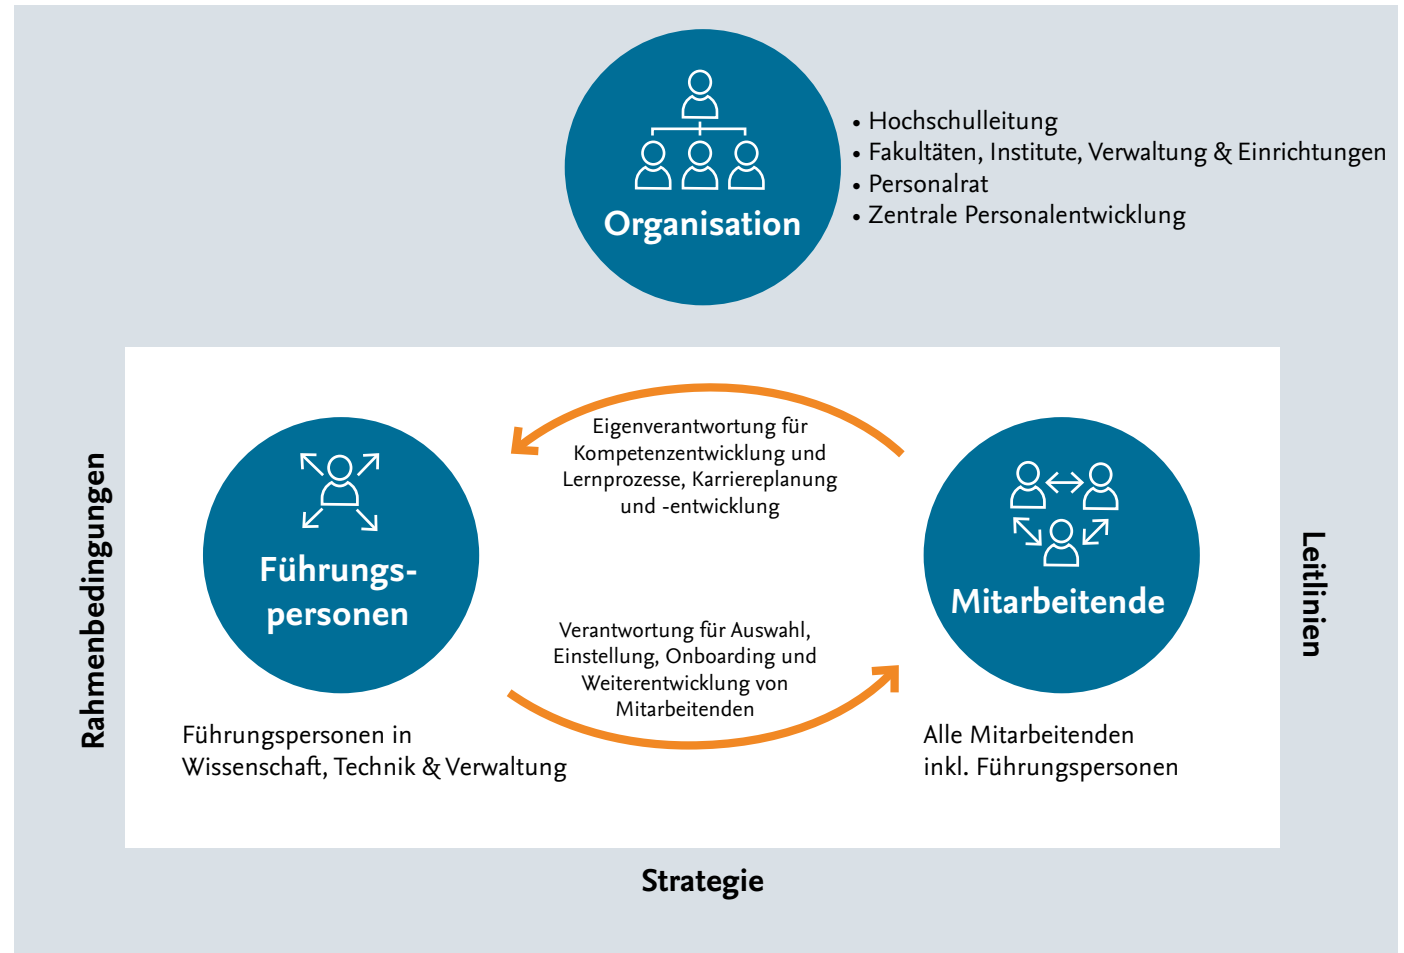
Organisation

• Hochschulleitung
• Fakultäten, Institute, Verwaltung & Einrichtungen
• Personalrat
• Zentrale Personalentwicklung

Rahmenbedingungen

Führungs-personen

Führungspersonen in Wissenschaft, Technik & Verwaltung

Eigenverantwortung für Kompetenzentwicklung und Lernprozesse, Karriereplanung und -entwicklung

Verantwortung für Auswahl, Einstellung, Onboarding und Weiterentwicklung von Mitarbeitenden

Mitarbeitende

Alle Mitarbeitenden inkl. Führungspersonen

Leitlinien

Strategie